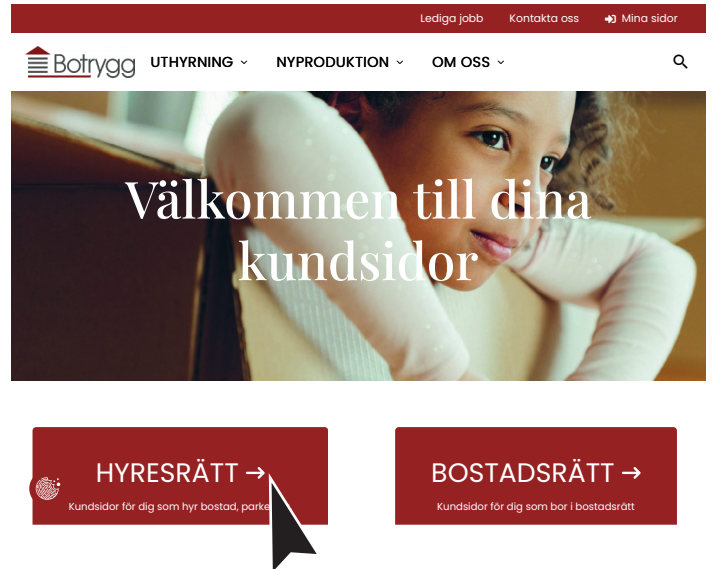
Lediga jobb Kontakta oss Mina sidor

Botrygg UTHYRNING NYPRODUKTION OM OSS

Välkommen till dina kundsidor

HYRESRÄTT →
Kundsidor för dig som hyr bostad, parke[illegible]

BOSTADSRÄTT →
Kundsidor för dig som bor i bostadsrätt